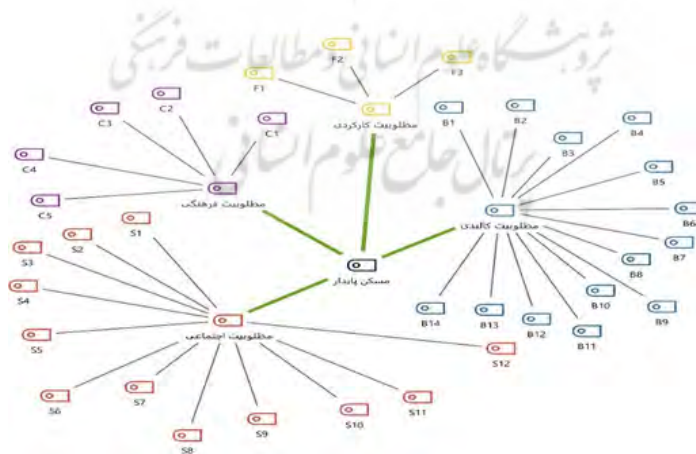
پژوهشگاه علوم انسانی و مطالعات فرهنگی
پرتال جامع علوم انسانی

F2
F1
F3
مطلوبیت کارکردی

C2
C3
C1
C4
C5
مطلوبیت فرهنگی

B1
B2
B4
B3
B5
B6
B7
B8
B10
B9
B11
B12
B13
B14
مطلوبیت کالبدی

مسکن پایدار

S1
S2
S3
S4
S5
S6
S7
S8
S9
S10
S11
S12
مطلوبیت اجتماعی